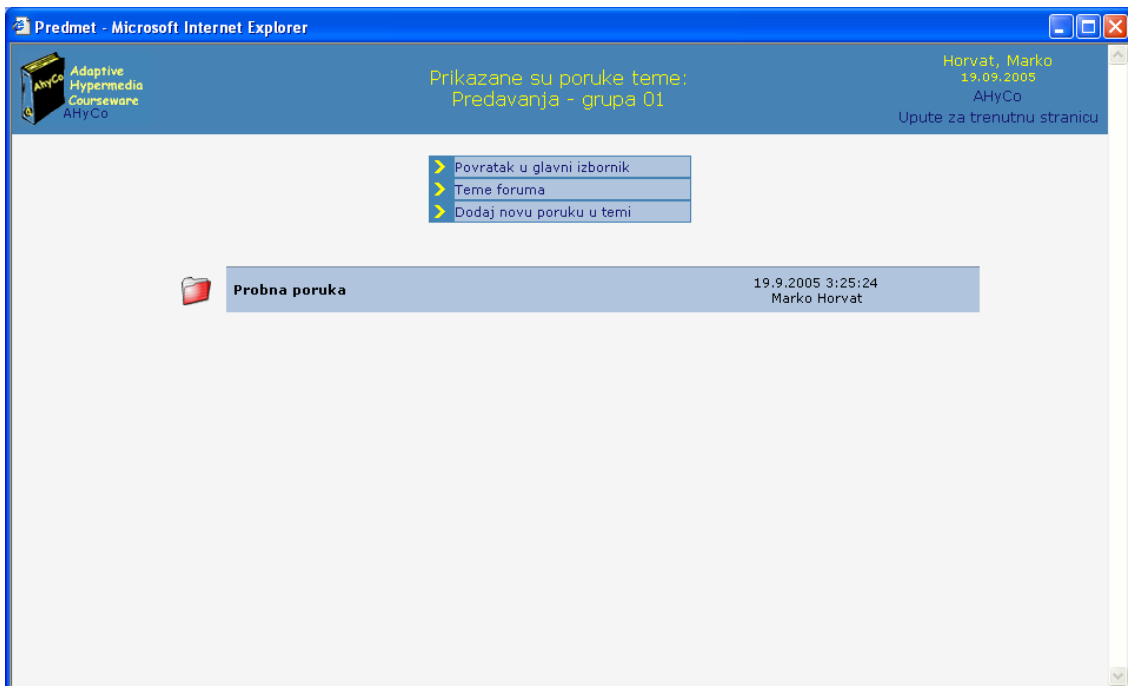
Predmet - Microsoft Internet Explorer

AHyCo
Adaptive Hypermedia Courseware
AHyCo

Prikazane su poruke teme:
Predavanja - grupa 01

Horvat, Marko
19.09.2005
AHyCo
Upute za trenutnu stranicu

Povratak u glavni izbornik
Teme foruma
Dodaj novu poruku u temi

Probna poruka
19.9.2005 3:25:24
Marko Horvat